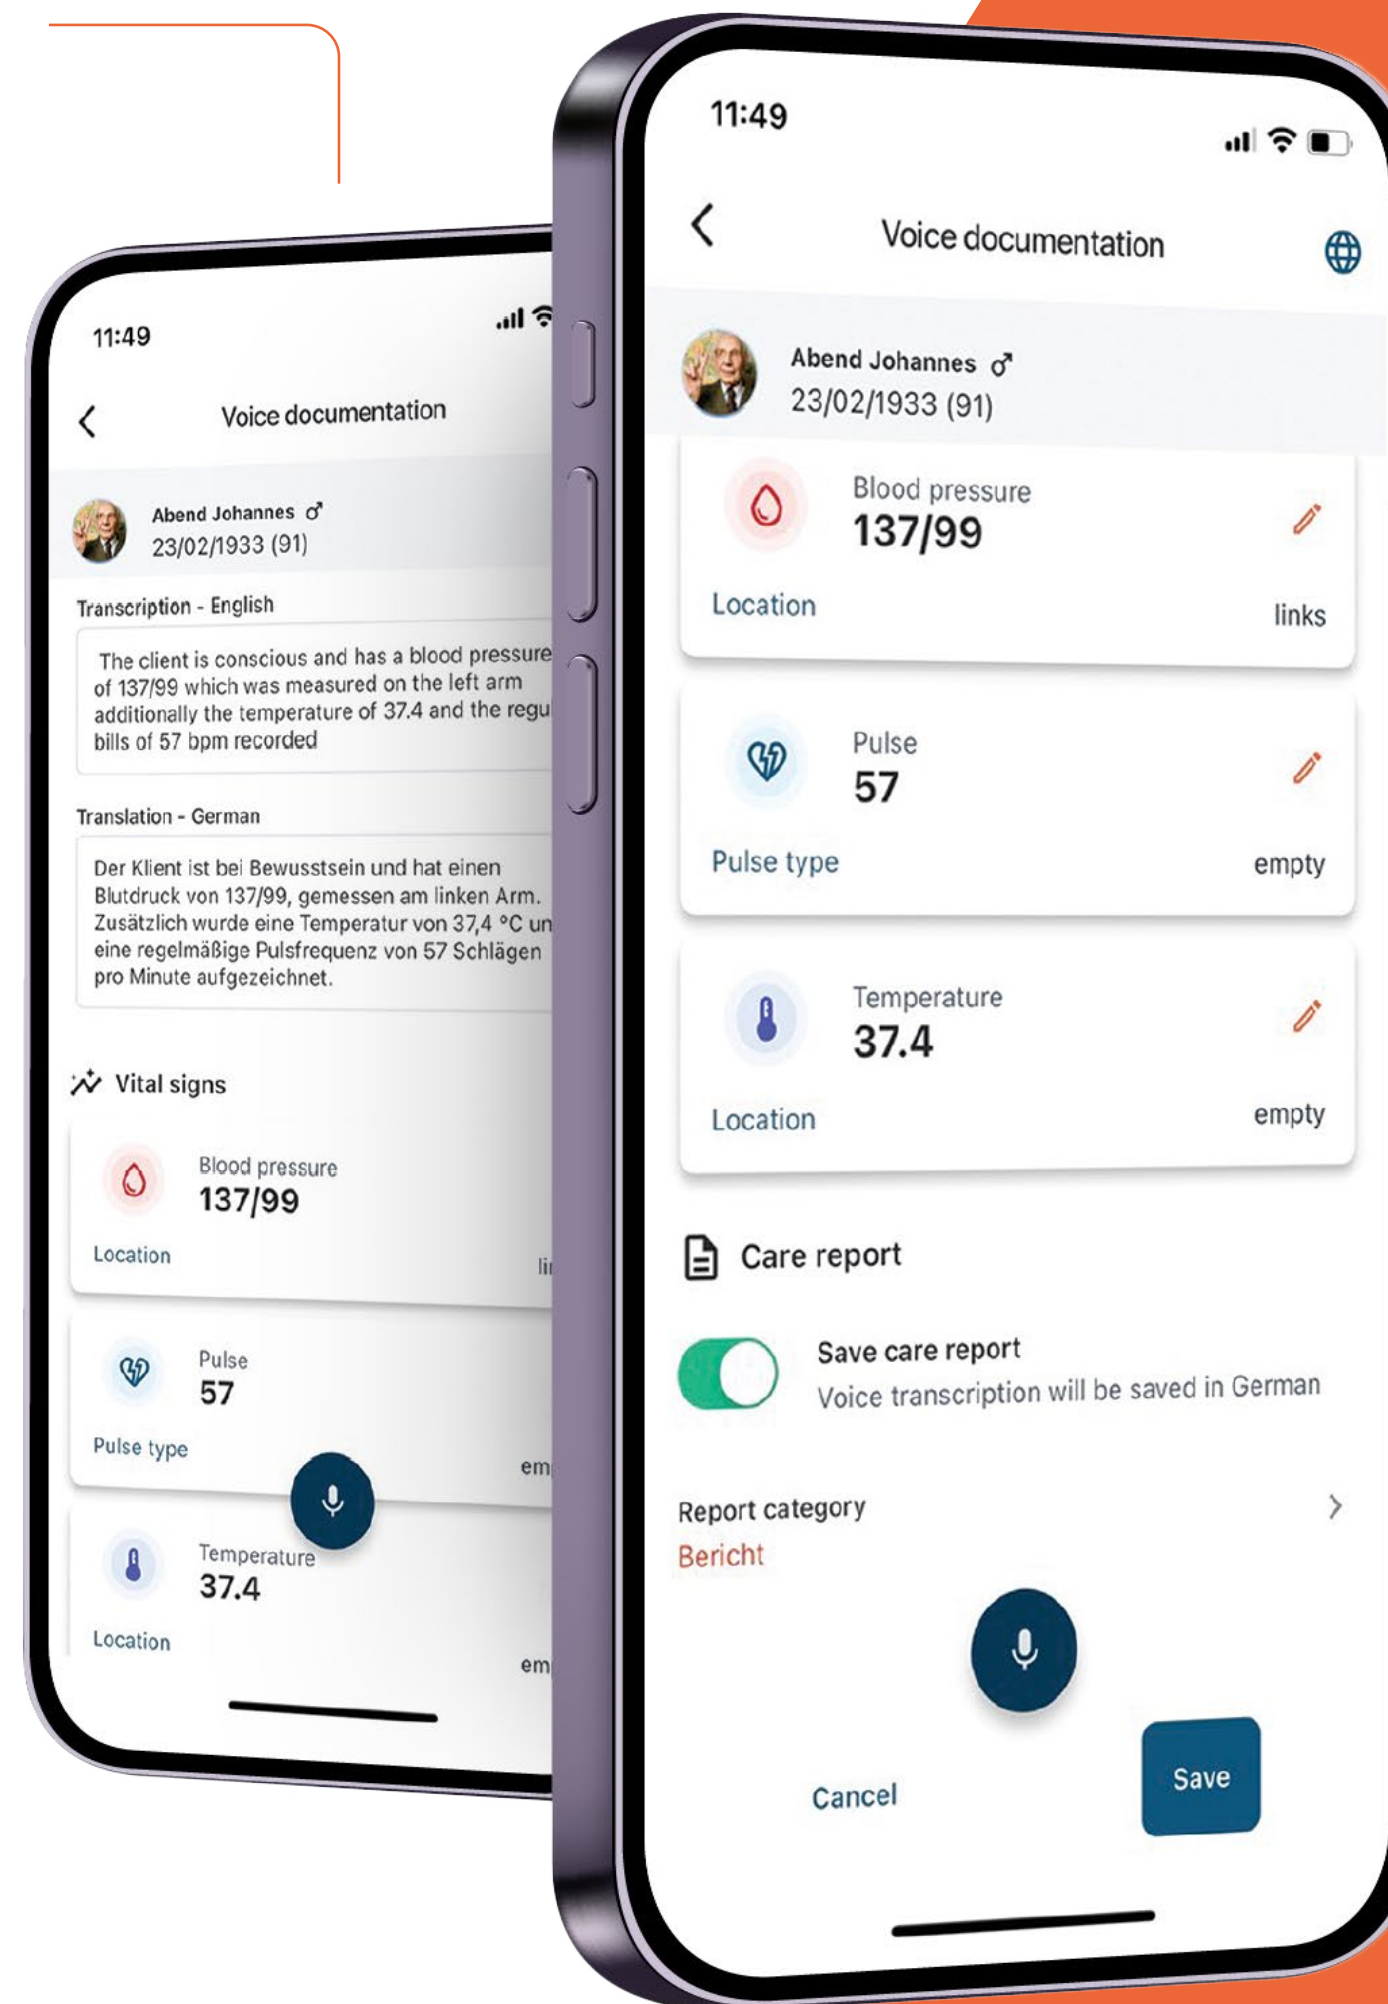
11:49

Voice documentation

Abend Johannes ♂
23/02/1933 (91)

Transcription - English

The client is conscious and has a blood pressure of 137/99 which was measured on the left arm additionally the temperature of 37.4 and the regu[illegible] bills of 57 bpm recorded

Translation - German

Der Klient ist bei Bewusstsein und hat einen Blutdruck von 137/99, gemessen am linken Arm. Zusätzlich wurde eine Temperatur von 37,4 °C un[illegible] eine regelmäßige Pulsfrequenz von 57 Schlägen pro Minute aufgezeichnet.

Vital signs

Blood pressure
137/99
Location
li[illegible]

Pulse
57
Pulse type
em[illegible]

Temperature
37.4
Location
em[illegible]

11:49

Voice documentation

Abend Johannes ♂
23/02/1933 (91)

Blood pressure
137/99
Location
links

Pulse
57
Pulse type
empty

Temperature
37.4
Location
empty

Care report

Save care report
Voice transcription will be saved in German

Report category
Bericht

Cancel
Save